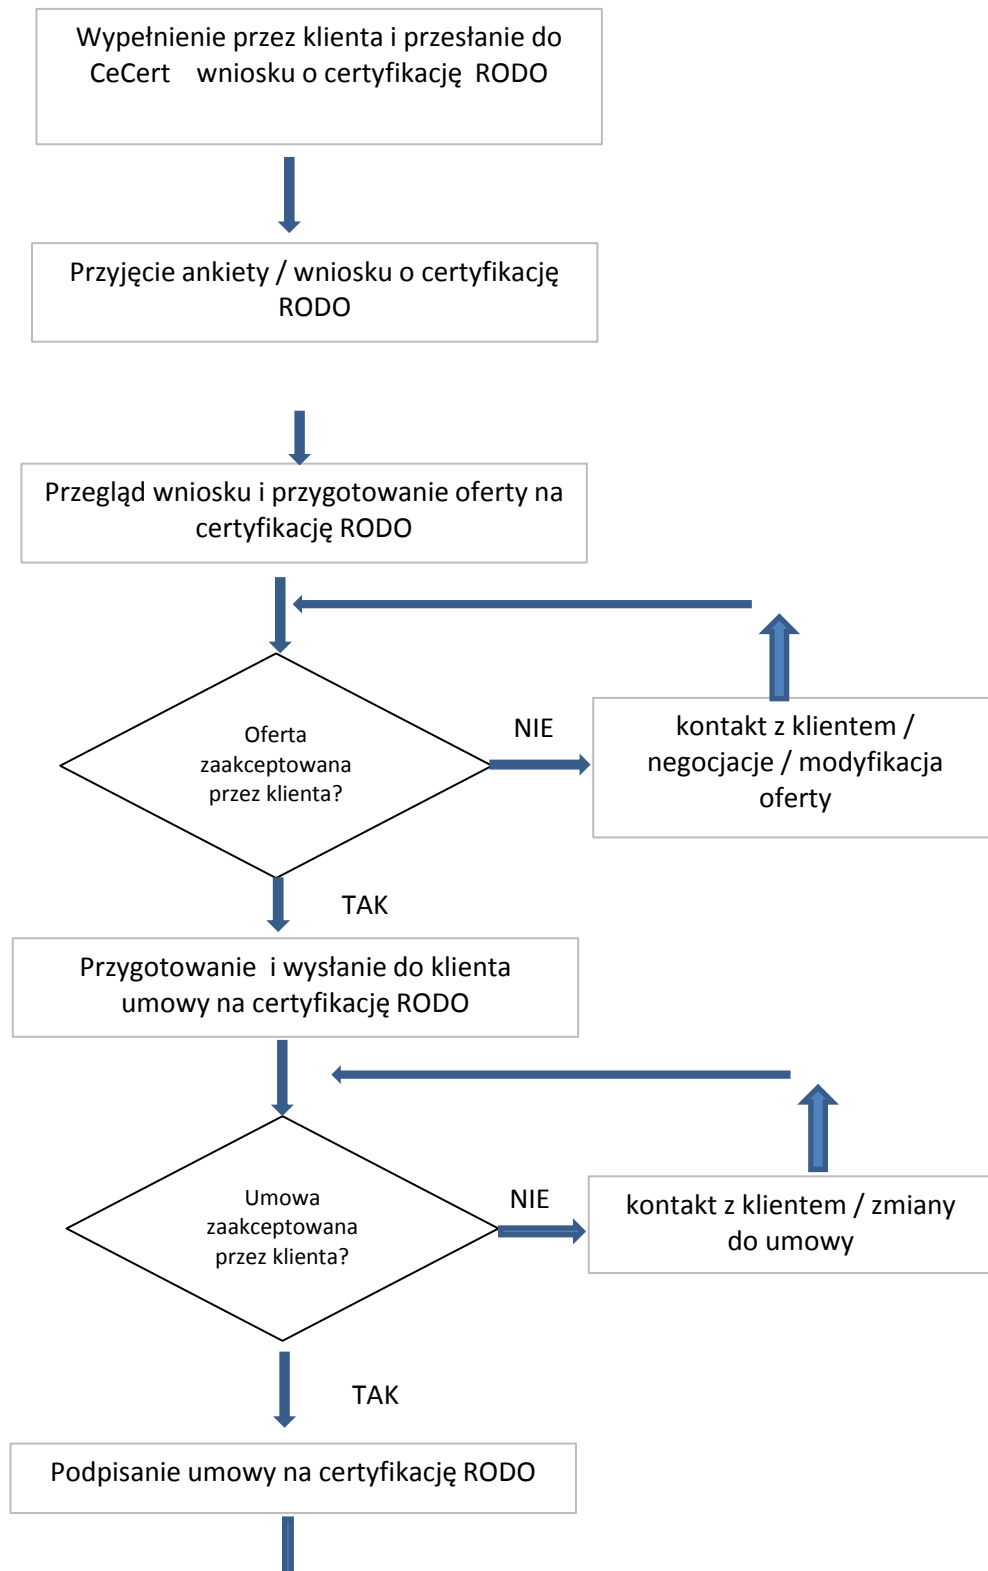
Wypełnienie przez klienta i przesłanie do CeCert wniosku o certyfikację RODO

Przyjęcie ankiety / wniosku o certyfikację RODO

Przegląd wniosku i przygotowanie oferty na certyfikację RODO

Oferta zaakceptowana przez klienta?

NIE

kontakt z klientem / negocjacje / modyfikacja oferty

TAK

Przygotowanie i wysłanie do klienta umowy na certyfikację RODO

Umowa zaakceptowana przez klienta?

NIE

kontakt z klientem / zmiany do umowy

TAK

Podpisanie umowy na certyfikację RODO